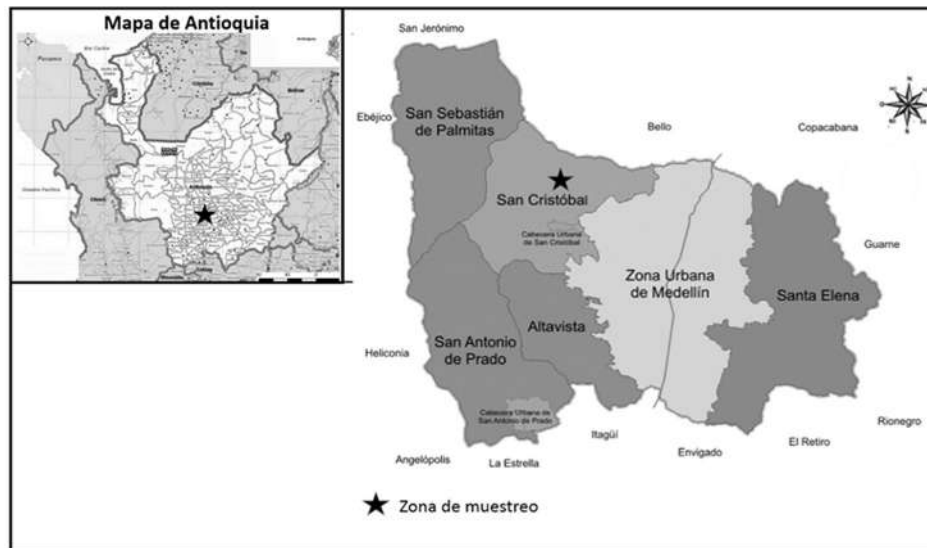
Mapa de Antioquia

Océano Pacífico

Antioquia

San Jerónimo

Ebéjico

San Sebastián de Palmitas

Bello

Copacabana

San Cristóbal

Cabecera Urbana de San Cristóbal

Guarne

Zona Urbana de Medellín

Santa Elena

Altavista

Heliconia

San Antonio de Prado

Cabecera Urbana de San Antonio de Prado

Rionegro

Itagüí

Envigado

El Retiro

Angelópolis

La Estrella

Zona de muestreo